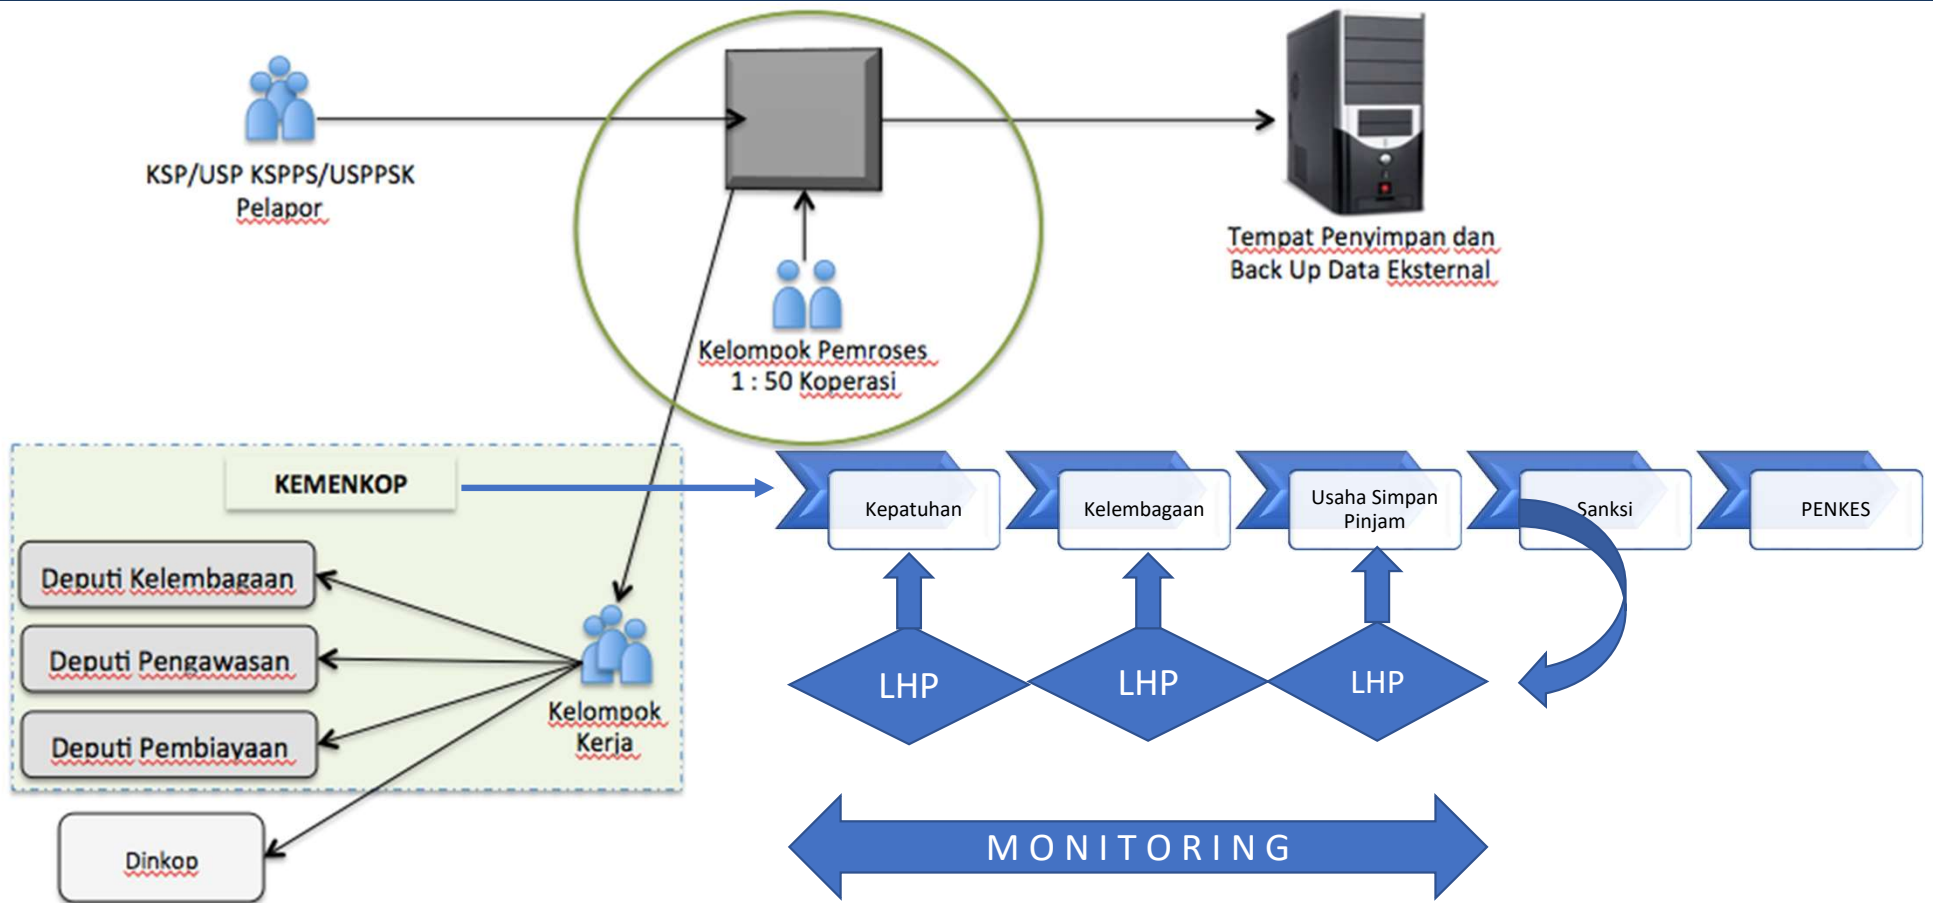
KSP/USP KSPPS/USPPSK
Pelapor

Kelompok Pemroses
1 : 50 Koperasi

Tempat Penyimpan dan
Back Up Data Eksternal

KEMENKOP

Deputi Kelembagaan

Deputi Pengawasan

Deputi Pembiayaan

Kelompok
Kerja

Dinkop

Kepatuhan

Kelembagaan

Usaha Simpan
Pinjam

Sanksi

PENKES

LHP

LHP

LHP

MONITORING